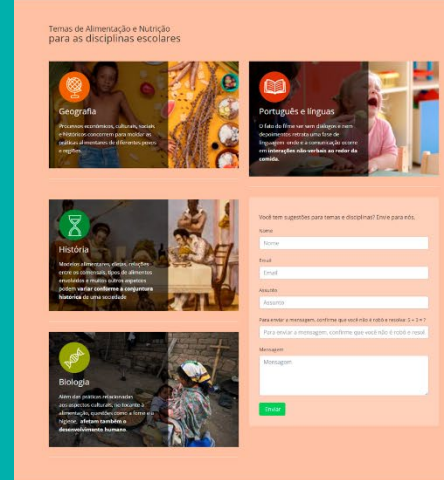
Temas de Alimentação e Nutrição
para as disciplinas escolares

Geografia

Processos econômicos, culturais, sociais e históricos concorrem para moldar as realidades alimentares de diferentes povos e regiões.

Português e línguas

O fato do filme ser sem diálogo e nem depoimentos retrata uma fase de linguagem onde a comunicação ocorre em interações não verbais ao redor da comida.

História

Modelos alimentares, dietas, relações entre os comensais, tipos de alimentos envolvidos e muitos outros aspectos podem variar conforme a conjuntura histórica de uma sociedade.

Você tem sugestões para temas e disciplinas? Envie para nós.

Nome

Nome

Email

Email

Assunto

Assunto

Para enviar a mensagem, confirme que você não é robô e resolva: 6 + 3 = ?

Para enviar a mensagem, confirme que você não é robô e resolv

Mensagem

Mensagem

Enviar

Biologia

Além das práticas relacionadas aos aspectos culturais, no tocante à alimentação, questões como a fome e a higiene, afetam também o desenvolvimento humano.